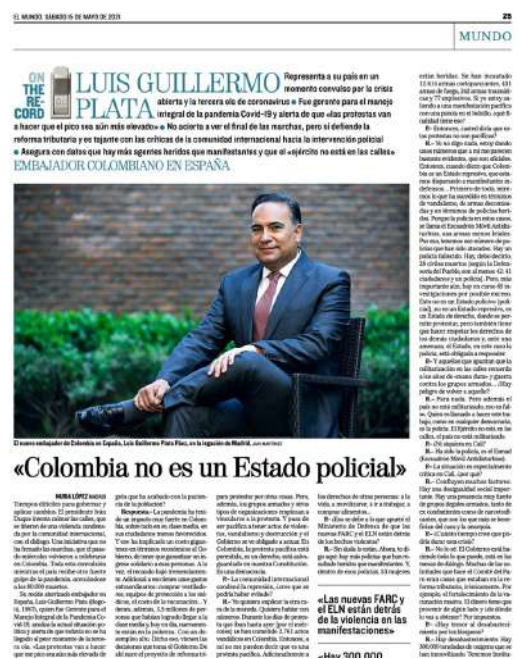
EL MUNDO. SÁBADO 15 DE MAYO DE 2021

25

MUNDO

ON THE RECORD

LUIS GUILLERMO PLATA

Representa a su país en un momento convulso por la crisis abierta y la tercera ola de coronavirus • Fue gerente para el manejo integral de la pandemia Covid-19 y alerta de que «las protestas van a hacer que el pico sea aún más elevado» • No acierta a ver el final de las marchas, pero sí defiende la reforma tributaria y es tajante con las críticas de la comunidad internacional hacia la intervención policial • Asegura con datos que hay más agentes heridos que manifestantes y que el «ejército no está en las calles»

EMBAJADOR COLOMBIANO EN ESPAÑA

El nuevo embajador de Colombia en España, Luis Guillermo Plata Páez, en la legación de Madrid. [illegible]

«Colombia no es un Estado policial»

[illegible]

«Las nuevas FARC y el ELN están detrás de la violencia en las manifestaciones»

«Hay 300.000 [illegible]